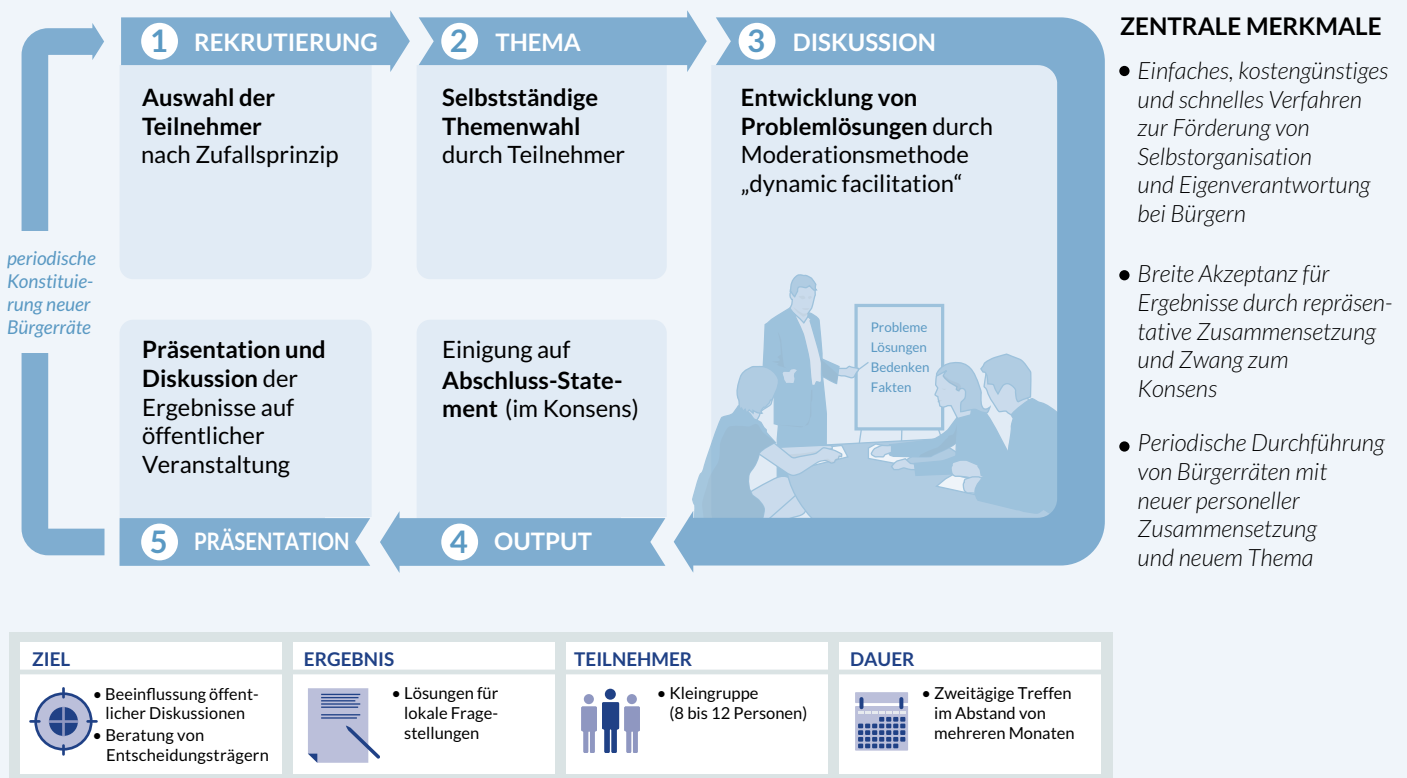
1 REKRUTIERUNG

Auswahl der Teilnehmer nach Zufallsprinzip

2 THEMA

Selbstständige Themenwahl durch Teilnehmer

3 DISKUSSION

Entwicklung von Problemlösungen durch Moderationsmethode „dynamic facilitation“

Probleme
Lösungen
Bedenken
Fakten

periodische Konstituierung neuer Bürgerräte

Präsentation und Diskussion der Ergebnisse auf öffentlicher Veranstaltung

Einigung auf Abschluss-Statement (im Konsens)

5 PRÄSENTATION

4 OUTPUT

ZENTRALE MERKMALE

• Einfaches, kostengünstiges und schnelles Verfahren zur Förderung von Selbstorganisation und Eigenverantwortung bei Bürgern

• Breite Akzeptanz für Ergebnisse durch repräsentative Zusammensetzung und Zwang zum Konsens

• Periodische Durchführung von Bürgerräten mit neuer personeller Zusammensetzung und neuem Thema

ZIEL

• Beeinflussung öffentlicher Diskussionen
• Beratung von Entscheidungsträgern

ERGEBNIS

• Lösungen für lokale Fragestellungen

TEILNEHMER

• Kleingruppe (8 bis 12 Personen)

DAUER

• Zweitägige Treffen im Abstand von mehreren Monaten